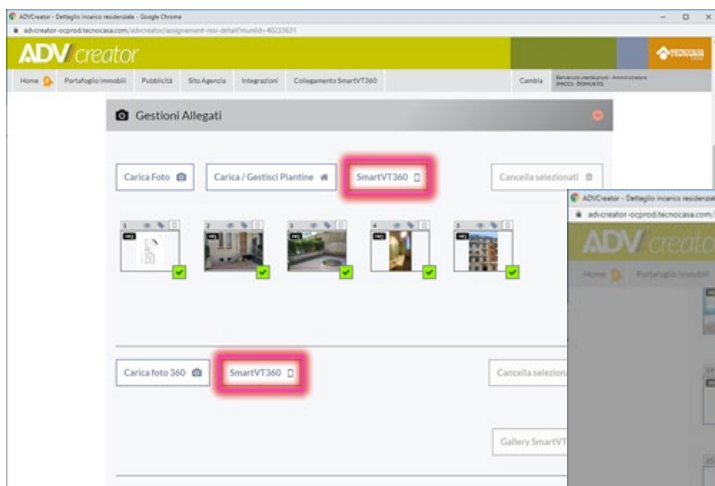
ADVCreator - Dettaglio incarico residenziale - Google Chrome
advcreator-ocprod.tecnocasa.com/advcreator/assignement-resi-detail?munId=40233631

ADV creator

Home | Portafoglio Immobili | Pubblicità | Sito Agenzia | Integrazioni | Collegamento SmartVT360 | Cambia | Benvenuto utente prodi - Amministratore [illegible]

Gestioni Allegati

Carica Foto | Carica / Gestisci Piantine | SmartVT360 | Cancella selezionati

1 | 2 | 3 | 4 | 5

Carica foto 360 | SmartVT360 | Cancella selezion

Gallery SmartVT

ADVCreator - Dettaglio incarico residenziale
advcreator-ocprod.tecnocasa.com/

ADV creator

Home | Portafoglio Immobili